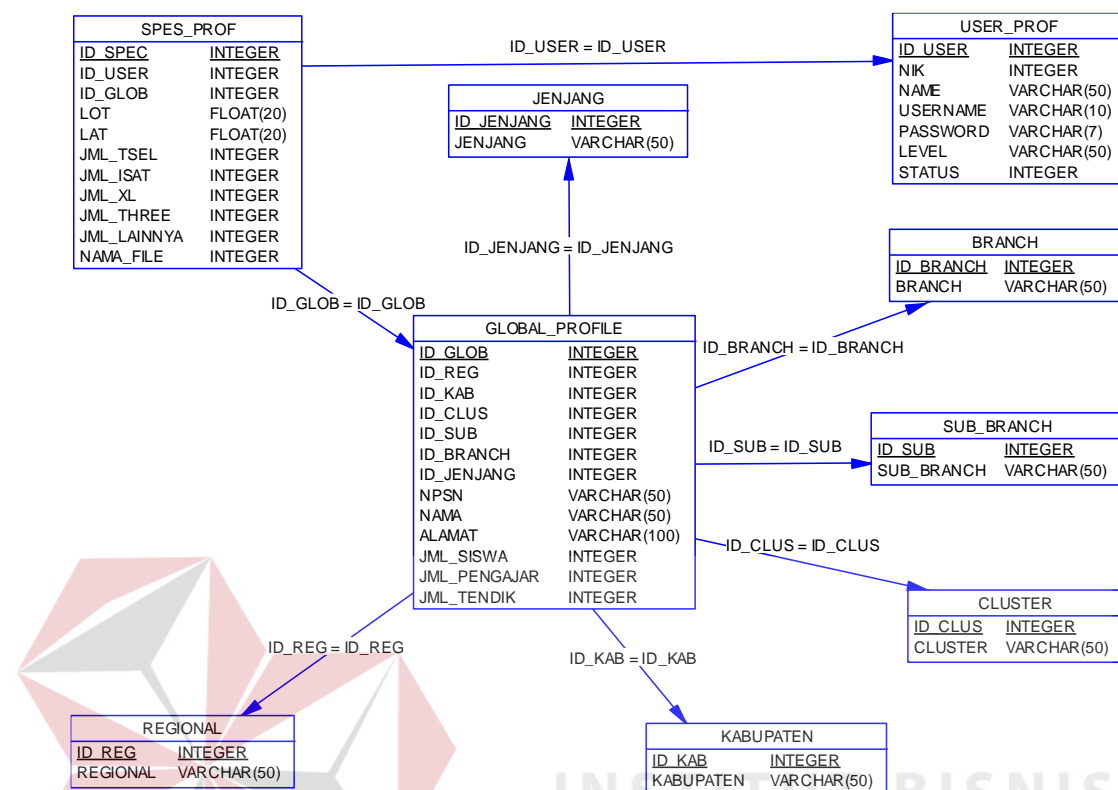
SPES_PROF

| ID_SPEC | INTEGER |
|---|---|
| ID_USER | INTEGER |
| ID_GLOB | INTEGER |
| LOT | FLOAT(20) |
| LAT | FLOAT(20) |
| JML_TSEL | INTEGER |
| JML_ISAT | INTEGER |
| JML_XL | INTEGER |
| JML_THREE | INTEGER |
| JML_LAINNYA | INTEGER |
| NAMA_FILE | INTEGER |

ID_USER = ID_USER

USER_PROF

| ID_USER | INTEGER |
|---|---|
| NIK | INTEGER |
| NAME | VARCHAR(50) |
| USERNAME | VARCHAR(10) |
| PASSWORD | VARCHAR(7) |
| LEVEL | VARCHAR(50) |
| STATUS | INTEGER |

JENJANG

| ID_JENJANG | INTEGER |
|---|---|
| JENJANG | VARCHAR(50) |

ID_JENJANG = ID_JENJANG

BRANCH

| ID_BRANCH | INTEGER |
|---|---|
| BRANCH | VARCHAR(50) |

ID_GLOB = ID_GLOB

GLOBAL_PROFILE

| ID_GLOB | INTEGER |
|---|---|
| ID_REG | INTEGER |
| ID_KAB | INTEGER |
| ID_CLUS | INTEGER |
| ID_SUB | INTEGER |
| ID_BRANCH | INTEGER |
| ID_JENJANG | INTEGER |
| NPSN | VARCHAR(50) |
| NAMA | VARCHAR(50) |
| ALAMAT | VARCHAR(100) |
| JML_SISWA | INTEGER |
| JML_PENGAJAR | INTEGER |
| JML_TENDIK | INTEGER |

ID_BRANCH = ID_BRANCH

SUB_BRANCH

| ID_SUB | INTEGER |
|---|---|
| SUB_BRANCH | VARCHAR(50) |

ID_SUB = ID_SUB

ID_CLUS = ID_CLUS

CLUSTER

| ID_CLUS | INTEGER |
|---|---|
| CLUSTER | VARCHAR(50) |

ID_REG = ID_REG

ID_KAB = ID_KAB

REGIONAL

| ID_REG | INTEGER |
|---|---|
| REGIONAL | VARCHAR(50) |

KABUPATEN

| ID_KAB | INTEGER |
|---|---|
| KABUPATEN | VARCHAR(50) |

INSTITUT BISNIS